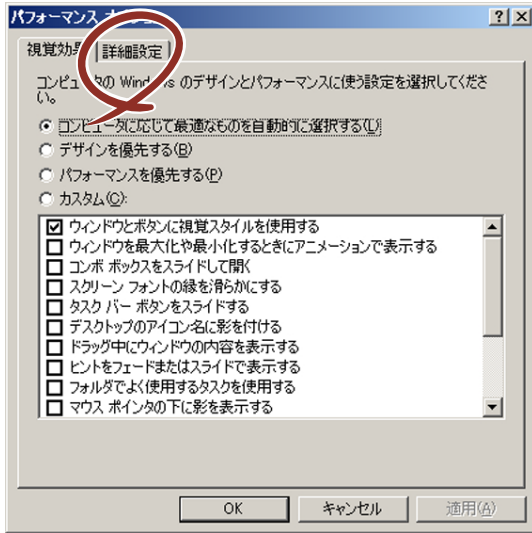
パフォーマンス オ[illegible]

? X

視覚効果 詳細設定

コンピュータの Windows のデザインとパフォーマンスに使う設定を選択してください。

コンピュータに応じて最適なものを自動的に選択する(L)

デザインを優先する(B)

パフォーマンスを優先する(P)

カスタム(C):

ウィンドウとボタンに視覚スタイルを使用する

ウィンドウを最大化や最小化するときにアニメーションで表示する

コンボ ボックスをスライドして開く

スクリーン フォントの縁を滑らかにする

タスク バー ボタンをスライドする

デスクトップのアイコン名に影を付ける

ドラッグ中にウィンドウの内容を表示する

ヒントをフェードまたはスライドで表示する

フォルダでよく使用するタスクを使用する

マウス ポインタの下に影を表示する

OK キャンセル 適用(A)